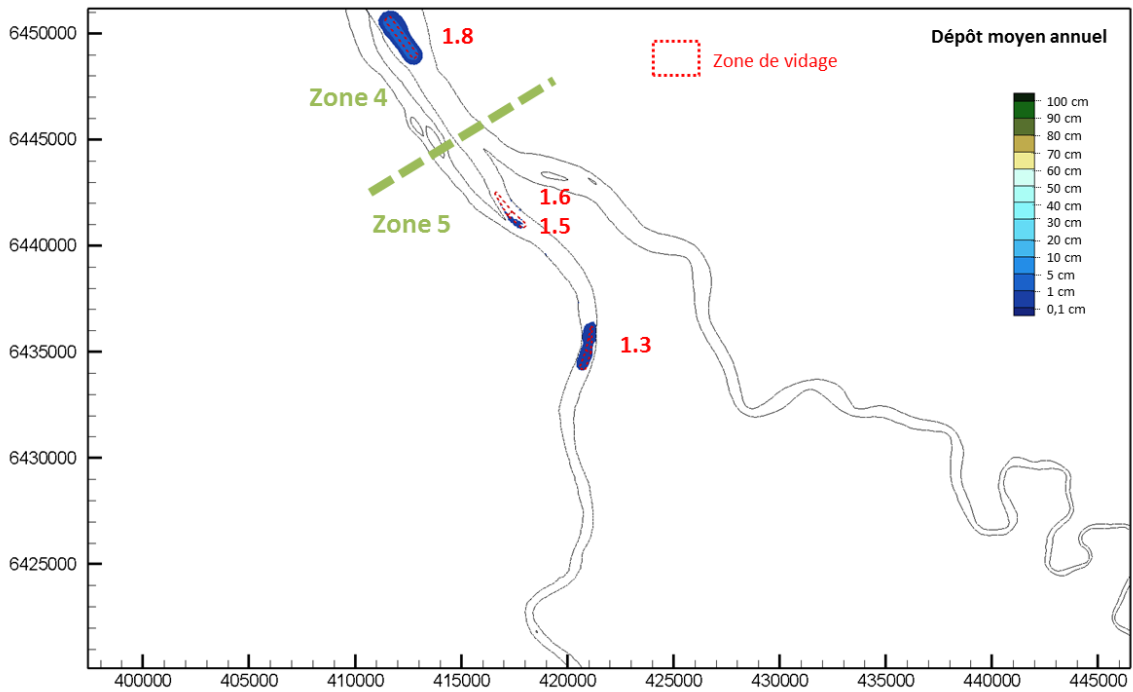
Dépôt moyen annuel

Zone de vidage

100 cm
90 cm
80 cm
70 cm
60 cm
50 cm
40 cm
30 cm
20 cm
10 cm
5 cm
1 cm
0,1 cm

1.8
Zone 4
1.6
1.5
Zone 5
1.3

6450000
6445000
6440000
6435000
6430000
6425000

400000
405000
410000
415000
420000
425000
430000
435000
440000
445000